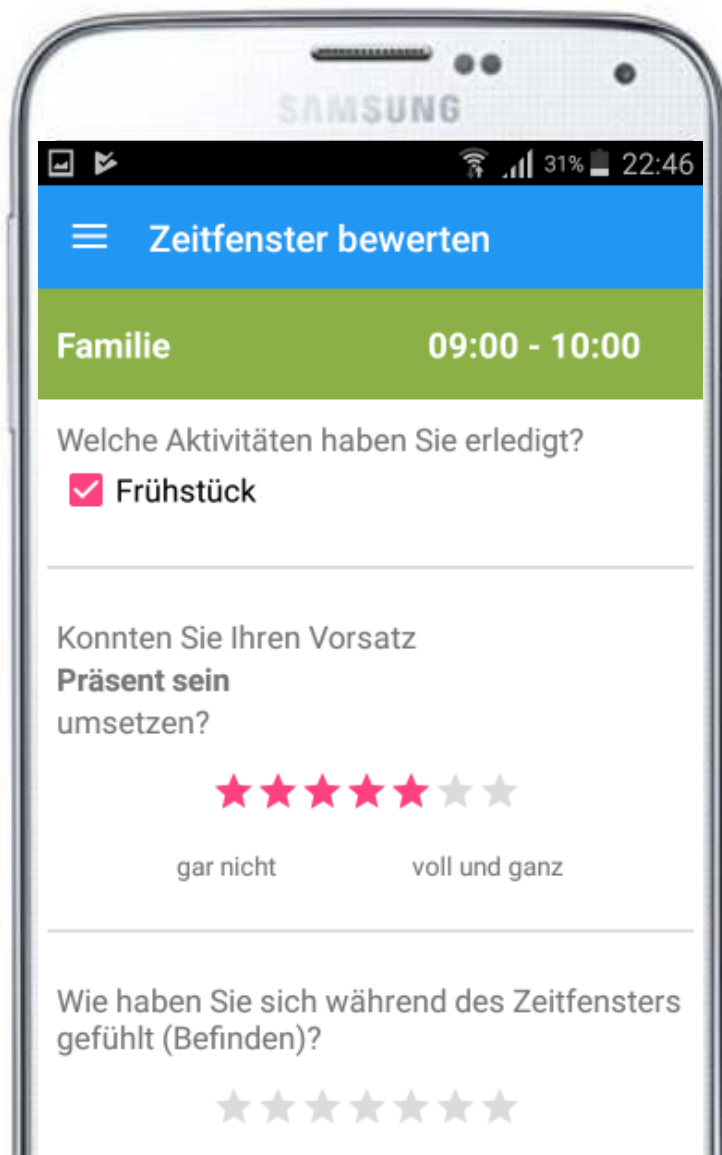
SAMSUNG

31% 22:46

Zeitfenster bewerten

Familie 09:00 - 10:00

Welche Aktivitäten haben Sie erledigt?

Frühstück

Konnten Sie Ihren Vorsatz
**Präsent sein**
umsetzen?

gar nicht voll und ganz

Wie haben Sie sich während des Zeitfensters gefühlt (Befinden)?